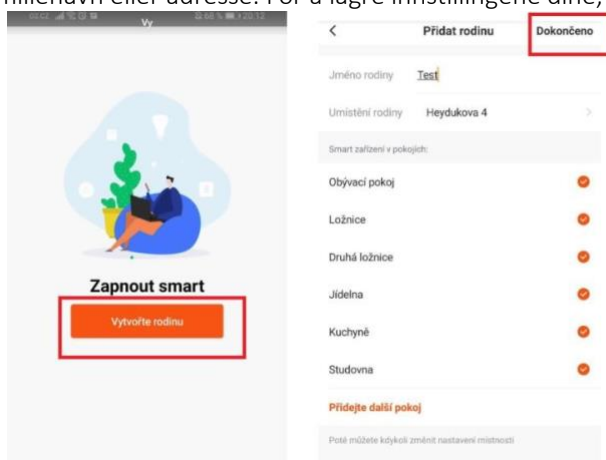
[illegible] eller adresse. For å lagre innstillingene dine,

Zapnout smart

Vytvořte rodinu

<

Přidat rodinu

Dokončeno

Jméno rodiny Test

Umístění rodiny Heydukova 4

Smart zařízení v pokojích:

Obývací pokoj

Ložnice

Druhá ložnice

Jídelna

Kuchyně

Studovna

Přidejte další pokoj

Poté můžete kdykoli změnit nastavení místnosti